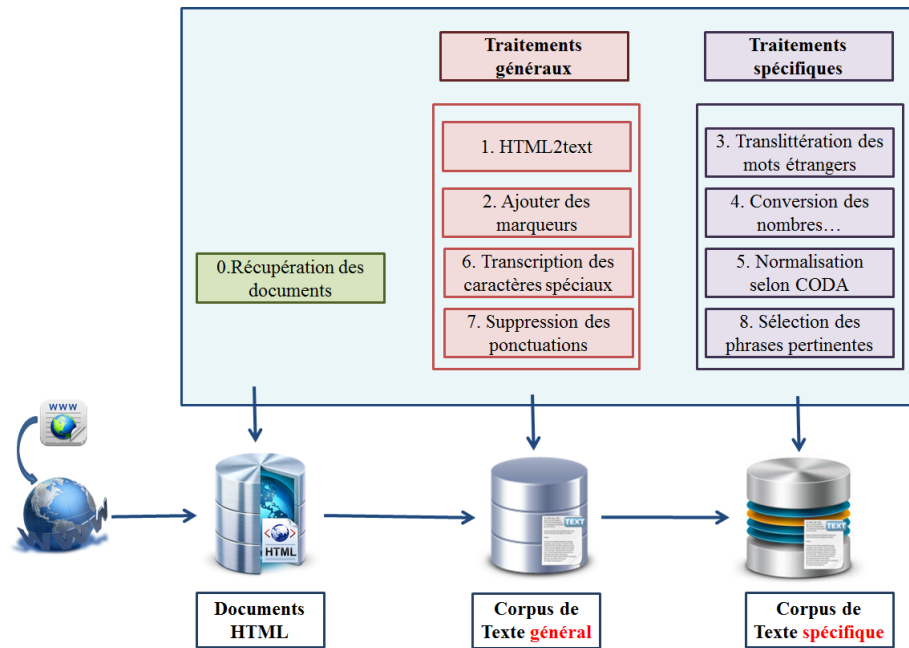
Traitements généraux

Traitements spécifiques

1. HTML2text

2. Ajouter des marqueurs

6. Transcription des caractères spéciaux

7. Suppression des ponctuations

3. Translittération des mots étrangers

4. Conversion des nombres…

5. Normalisation selon CODA

8. Sélection des phrases pertinentes

0.Récupération des documents

WWW

HTML

TEXT

TEXT

Documents HTML

Corpus de Texte général

Corpus de Texte spécifique